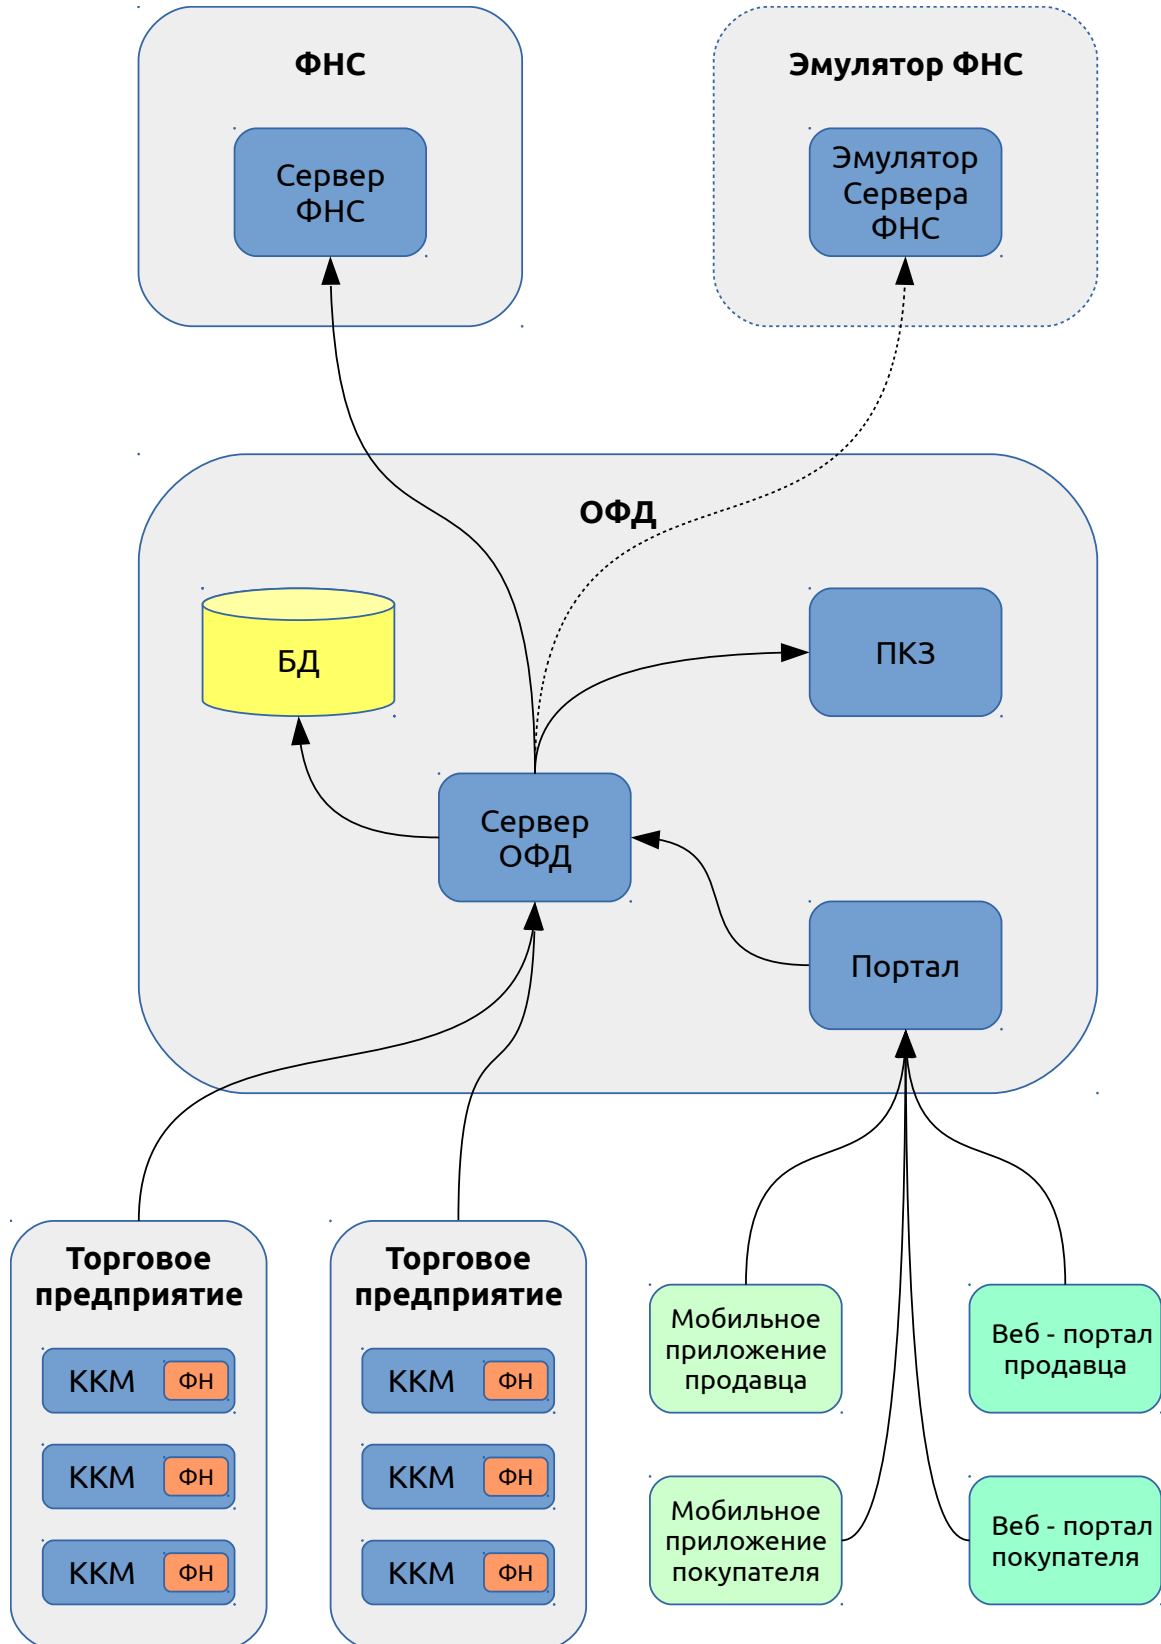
ФНС

Сервер ФНС

Эмулятор ФНС

Эмулятор Сервера ФНС

ОФД

БД

ПКЗ

Сервер ОФД

Портал

Торговое предприятие

ККМ ФН

ККМ ФН

ККМ ФН

Торговое предприятие

ККМ ФН

ККМ ФН

ККМ ФН

Мобильное приложение продавца

Веб - портал продавца

Мобильное приложение покупателя

Веб - портал покупателя